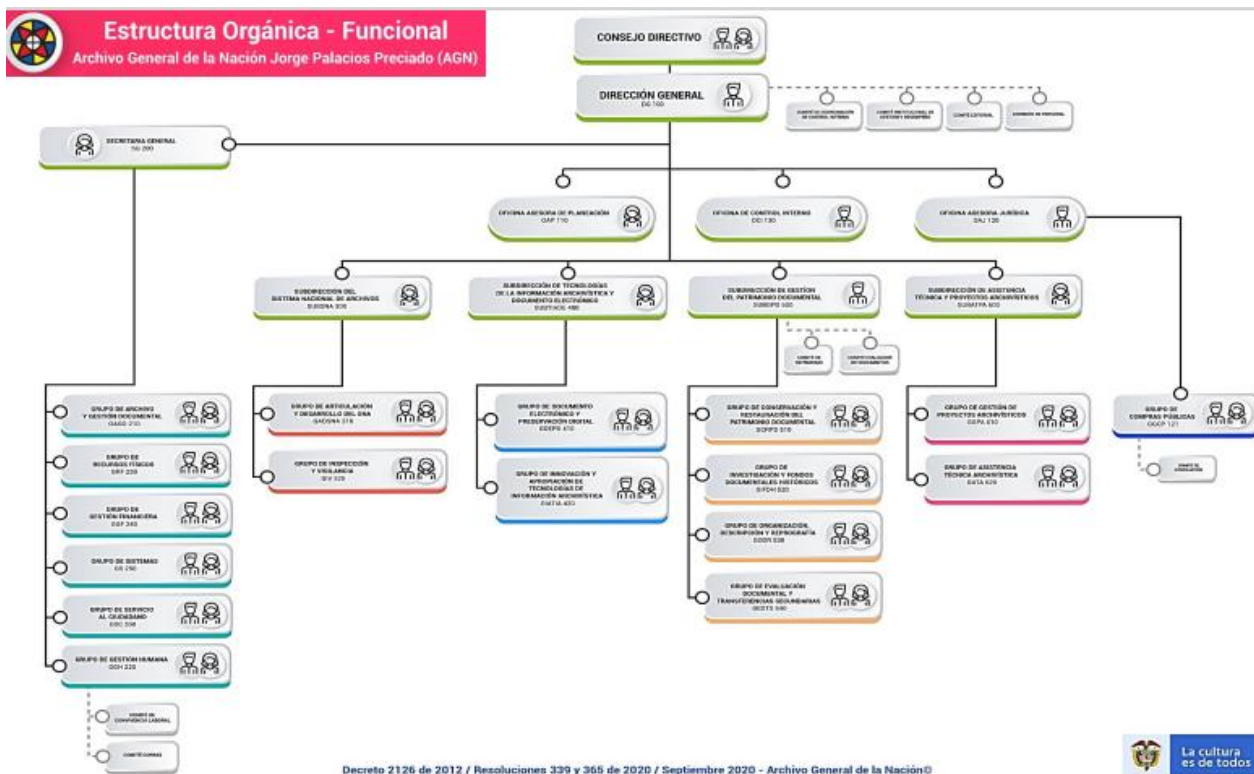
Estructura Orgánica - Funcional
Archivo General de la Nación Jorge Palacios Preciado (AGN)

CONSEJO DIRECTIVO

DIRECCIÓN GENERAL
DG 100

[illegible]
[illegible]
COMITÉ EDITORIAL
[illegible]

SECRETARÍA GENERAL
SG 200

OFICINA ASESORA DE PLANEACIÓN
OAP 110

OFICINA DE CONTROL INTERNO
OCI 130

OFICINA ASESORA JURÍDICA
OAJ 120

SUBDIRECCIÓN DEL SISTEMA NACIONAL DE ARCHIVOS
SUBSNA 300

SUBDIRECCIÓN DE TECNOLOGÍAS DE LA INFORMACIÓN ARCHIVÍSTICA Y DOCUMENTO ELECTRÓNICO
SUBTIADE 400

SUBDIRECCIÓN DE GESTIÓN DEL PATRIMONIO DOCUMENTAL
SUBGPD 500

SUBDIRECCIÓN DE ASISTENCIA TÉCNICA Y PROYECTOS ARCHIVÍSTICOS
SUBATPA 600

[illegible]
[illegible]

GRUPO DE ARCHIVO Y GESTIÓN DOCUMENTAL
GAGD 210

GRUPO DE RECURSOS FÍSICOS
GRF 220

GRUPO DE GESTIÓN FINANCIERA
GGF 240

GRUPO DE SISTEMAS
GS 250

GRUPO DE SERVICIO AL CIUDADANO
GSC 230

GRUPO DE GESTIÓN HUMANA
GGH 220

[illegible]
COMITÉ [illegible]

GRUPO DE ARTICULACIÓN Y DESARROLLO DEL SNA
GADSNA 310

GRUPO DE INSPECCIÓN Y VIGILANCIA
GIV 320

GRUPO DE DOCUMENTO ELECTRÓNICO Y PRESERVACIÓN DIGITAL
GDEPD 410

GRUPO DE INNOVACIÓN Y APROPIACIÓN DE TECNOLOGÍAS DE INFORMACIÓN ARCHIVÍSTICA
GIATIA 420

GRUPO DE CONSERVACIÓN Y RESTAURACIÓN DEL PATRIMONIO DOCUMENTAL
GCRPD 510

GRUPO DE INVESTIGACIÓN Y FONDOS DOCUMENTALES HISTÓRICOS
GIFDH 520

GRUPO DE ORGANIZACIÓN, DESCRIPCIÓN Y REPROGRAFÍA
GODR 530

GRUPO DE EVALUACIÓN DOCUMENTAL Y TRANSFERENCIAS SECUNDARIAS
GEDTS 540

GRUPO DE GESTIÓN DE PROYECTOS ARCHIVÍSTICOS
GGPA 610

GRUPO DE ASISTENCIA TÉCNICA ARCHIVÍSTICA
GATA 620

GRUPO DE COMPRAS PÚBLICAS
GGCP 121

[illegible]

Decreto 2126 de 2012 / Resoluciones 339 y 365 de 2020 / Septiembre 2020 - Archivo General de la Nación©

La cultura es de todos